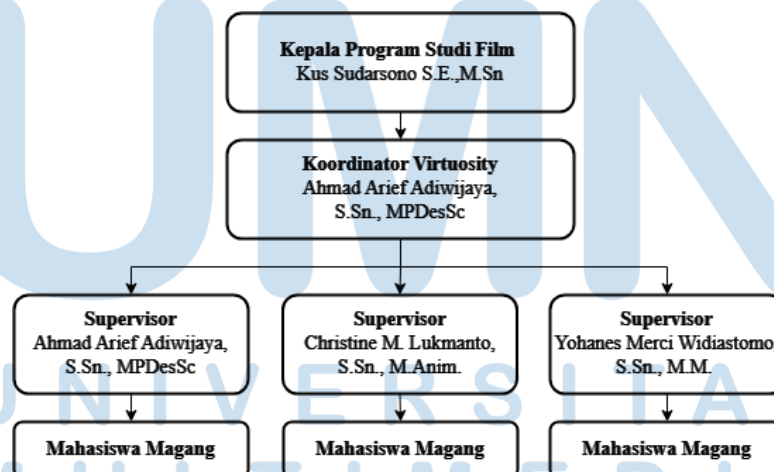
Kepala Program Studi Film
Kus Sudarsono S.E.,M.Sn

Koordinator Virtuosity
Ahmad Arief Adiwijaya, S.Sn., MPDesSc

Supervisor
Ahmad Arief Adiwijaya, S.Sn., MPDesSc

Supervisor
Christine M. Lukmanto, S.Sn., M.Anim.

Supervisor
Yohanes Merci Widiastomo, S.Sn., M.M.

Mahasiswa Magang

Mahasiswa Magang

Mahasiswa Magang

UNIVERSITAS